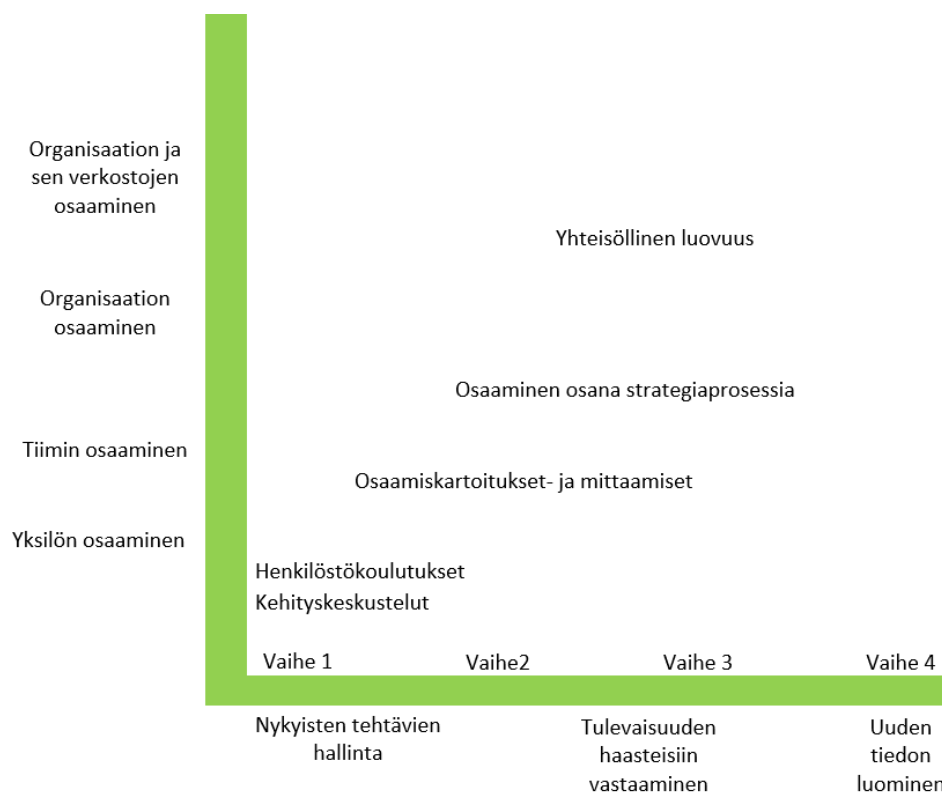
Organisaation ja sen verkostojen osaaminen

Organisaation osaaminen

Tiimin osaaminen

Yksilön osaaminen

Yhteisöllinen luovuus

Osaaminen osana strategiaprosessia

Osaamiskartoitukset- ja mittaamiset

Henkilöstökoulutukset
Kehityskeskustelut

Vaihe 1

Vaihe2

Vaihe 3

Vaihe 4

Nykyisten tehtävien hallinta

Tulevaisuuden haasteisiin vastaaminen

Uuden tiedon luominen